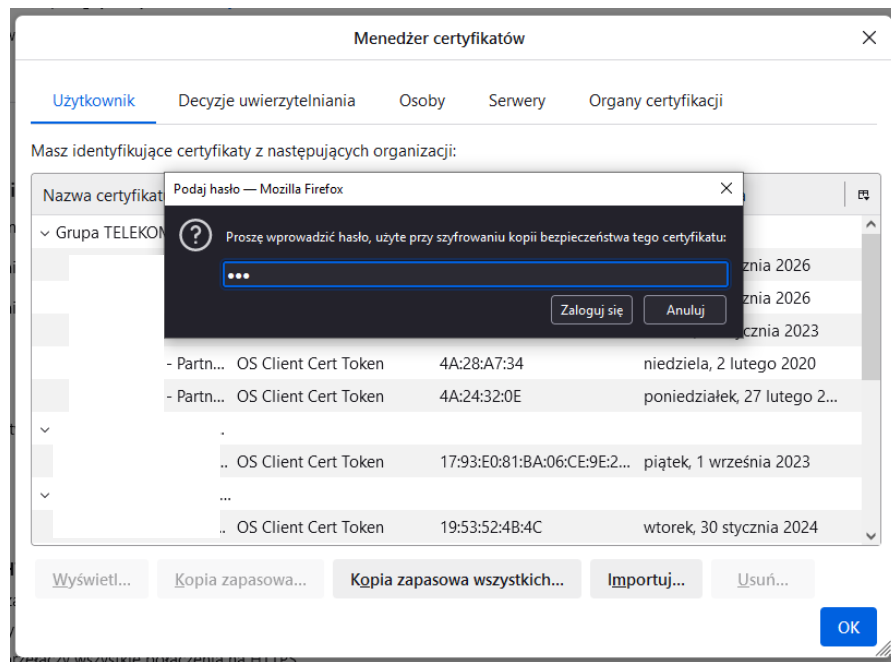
Menedżer certyfikatów

Użytkownik | Decyzje uwierzytelniania | Osoby | Serwery | Organy certyfikacji

Masz identyfikujące certyfikaty z następujących organizacji:

Nazwa certyfikat

Grupa TELEKOM

Podaj hasło — Mozilla Firefox

Proszę wprowadzić hasło, użyte przy szyfrowaniu kopii bezpieczeństwa tego certyfikatu:

•••

Zaloguj się | Anuluj

| | | | |
|---|---|---|---|
| | | | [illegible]cznia 2026 |
| | | | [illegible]cznia 2026 |
| | | | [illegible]stycznia 2023 |
| - Partn... | OS Client Cert Token | 4A:28:A7:34 | niedziela, 2 lutego 2020 |
| - Partn... | OS Client Cert Token | 4A:24:32:0E | poniedziałek, 27 lutego 2... |
| . | | | |
| .. | OS Client Cert Token | 17:93:E0:81:BA:06:CE:9E:2... | piątek, 1 września 2023 |
| ... | | | |
| .. | OS Client Cert Token | 19:53:52:4B:4C | wtorek, 30 stycznia 2024 |

Wyświetl... | Kopia zapasowa... | Kopia zapasowa wszystkich... | Importuj... | Usuń...

OK